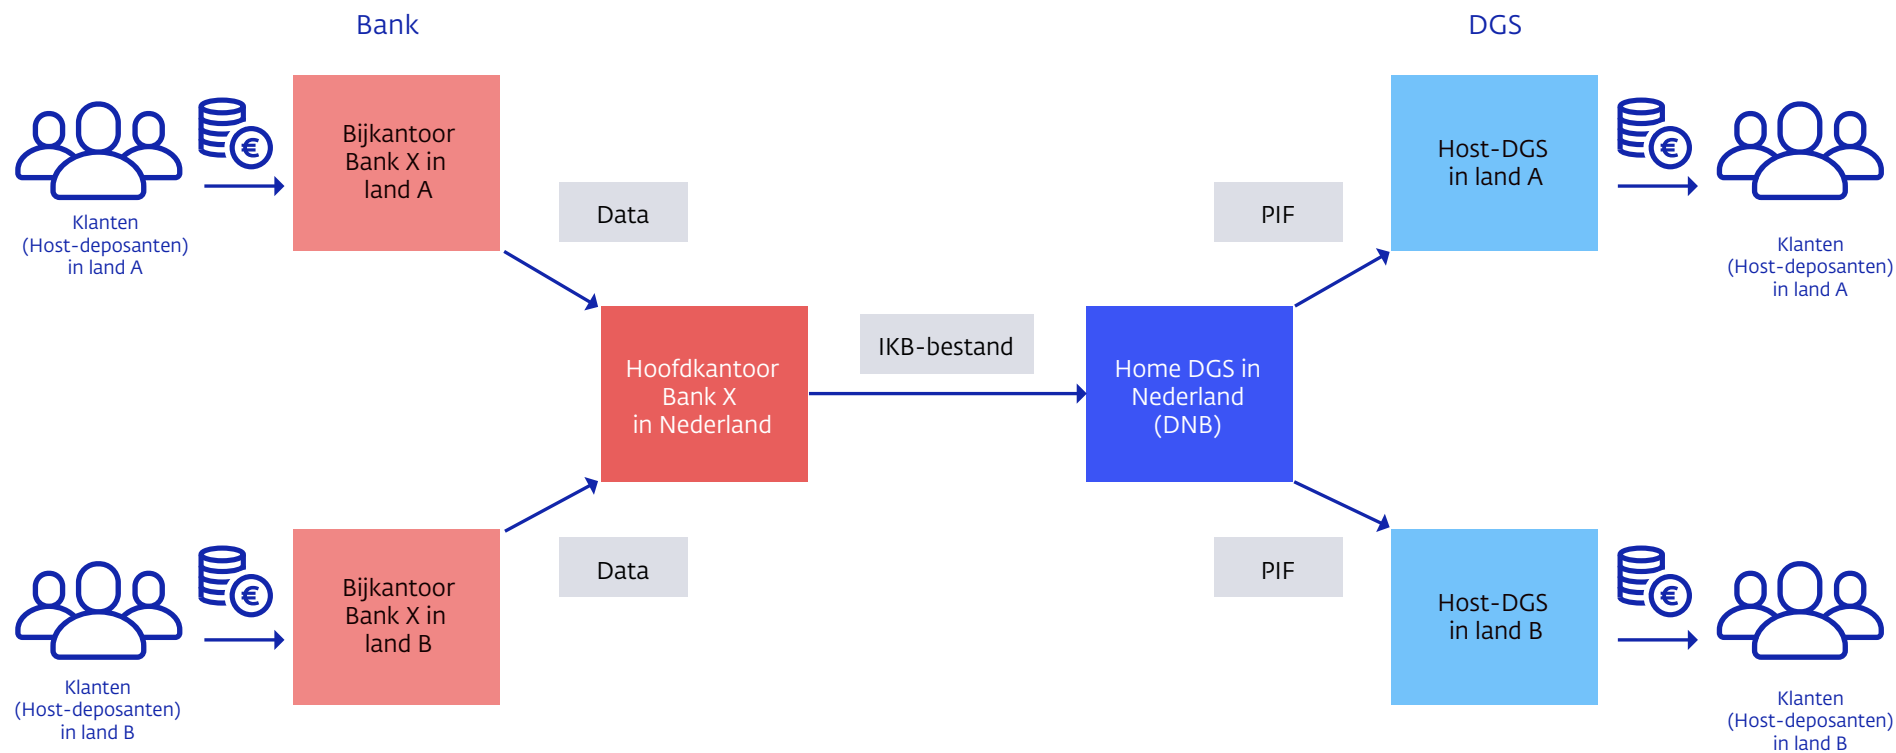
Bank

DGS

Klanten (Host-deposanten) in land A

Bijkantoor Bank X in land A

Data

PIF

Host-DGS in land A

Klanten (Host-deposanten) in land A

Hoofdkantoor Bank X in Nederland

IKB-bestand

Home DGS in Nederland (DNB)

Klanten (Host-deposanten) in land B

Bijkantoor Bank X in land B

Data

PIF

Host-DGS in land B

Klanten (Host-deposanten) in land B